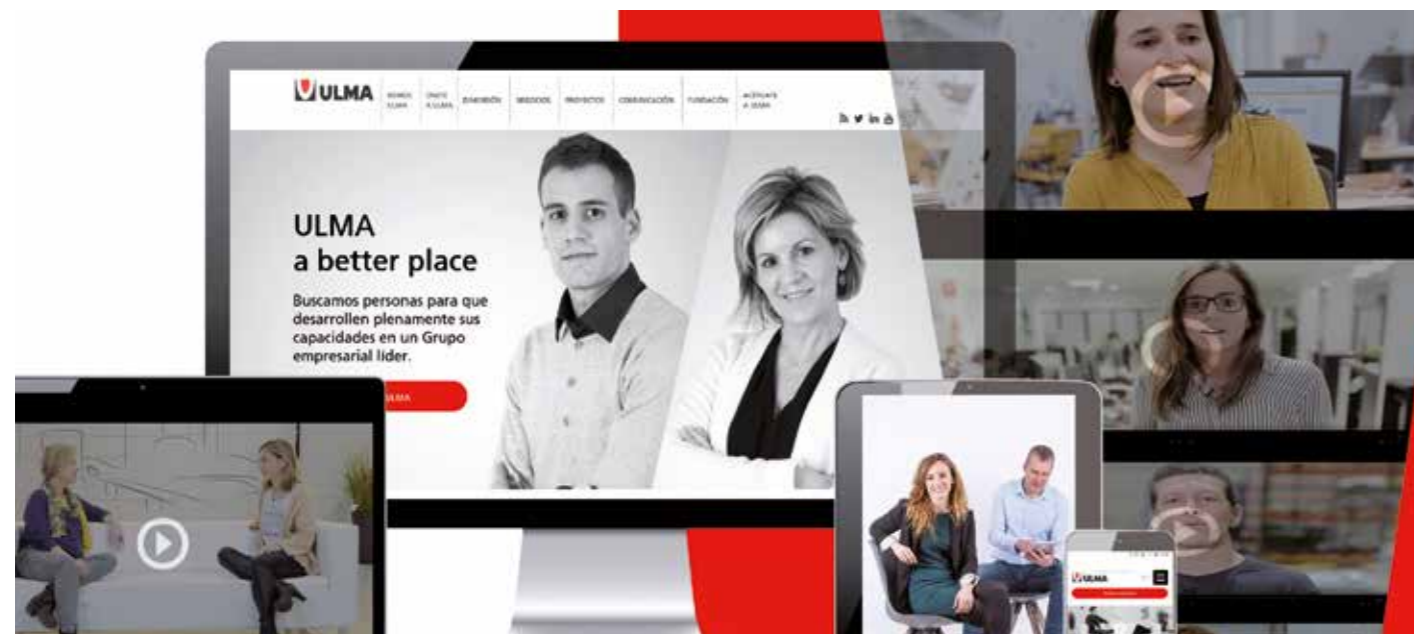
ULMA

SOMOS ULMA | ÚNETE A ULMA | ZUMARRAGA | NEGOCIOS | PROYECTOS | COMUNICACIÓN | FUNDACIÓN | ACÉRCATE A ULMA

ULMA
a better place

Buscamos personas para que desarrollen plenamente sus capacidades en un Grupo empresarial líder.

ULMA

ULMA